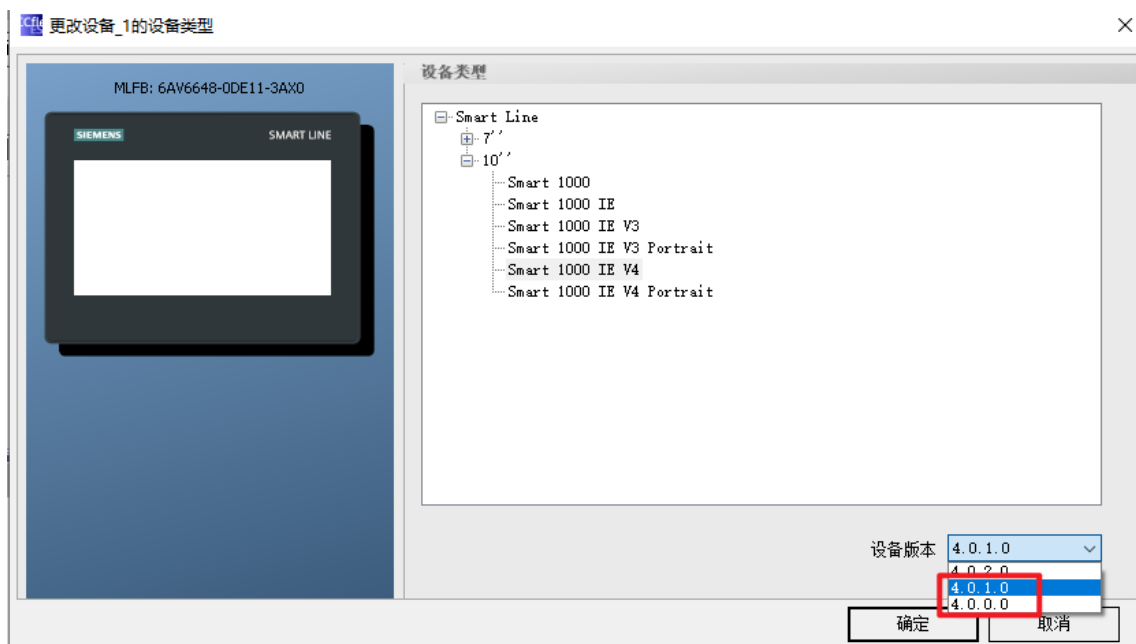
更改设备_1的设备类型

MLFB: 6AV6648-0DE11-3AX0

SIEMENS

SMART LINE

设备类型

Smart Line
7''
10''
Smart 1000
Smart 1000 IE
Smart 1000 IE V3
Smart 1000 IE V3 Portrait
Smart 1000 IE V4
Smart 1000 IE V4 Portrait

设备版本 4.0.1.0

4.0.2.0
4.0.1.0
4.0.0.0

确定

取消